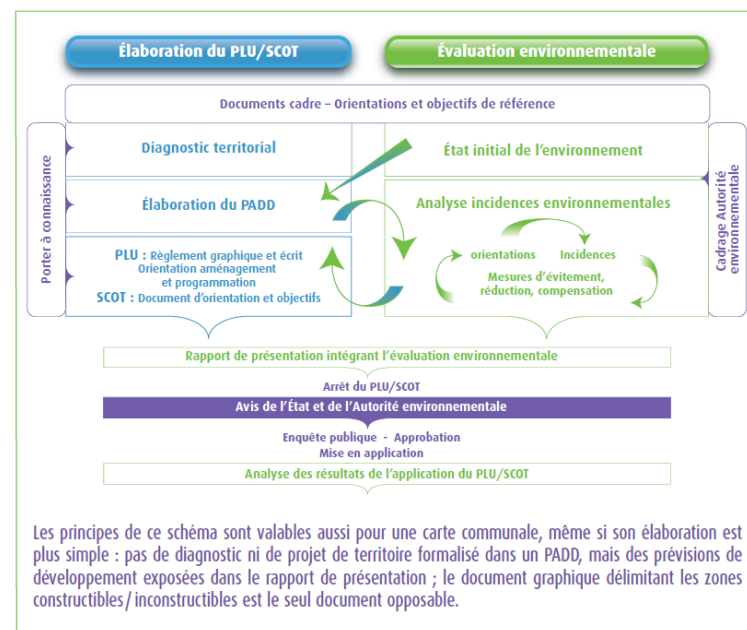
Élaboration du PLU/SCOT

Évaluation environnementale

Documents cadre – Orientations et objectifs de référence

Porter à connaissance

Diagnostic territorial

État initial de l'environnement

Élaboration du PADD

Analyse incidences environnementales

PLU : Règlement graphique et écrit Orientation aménagement et programmation

SCOT : Document d'orientation et objectifs

orientations

Incidences

Mesures d'évitement, réduction, compensation

Cadrage Autorité environnementale

Rapport de présentation intégrant l'évaluation environnementale

Arrêt du PLU/SCOT

Avis de l'État et de l'Autorité environnementale

Enquête publique - Approbation

Mise en application

Analyse des résultats de l'application du PLU/SCOT

Les principes de ce schéma sont valables aussi pour une carte communale, même si son élaboration est plus simple : pas de diagnostic ni de projet de territoire formalisé dans un PADD, mais des prévisions de développement exposées dans le rapport de présentation ; le document graphique délimitant les zones constructibles/ inconstructibles est le seul document opposable.